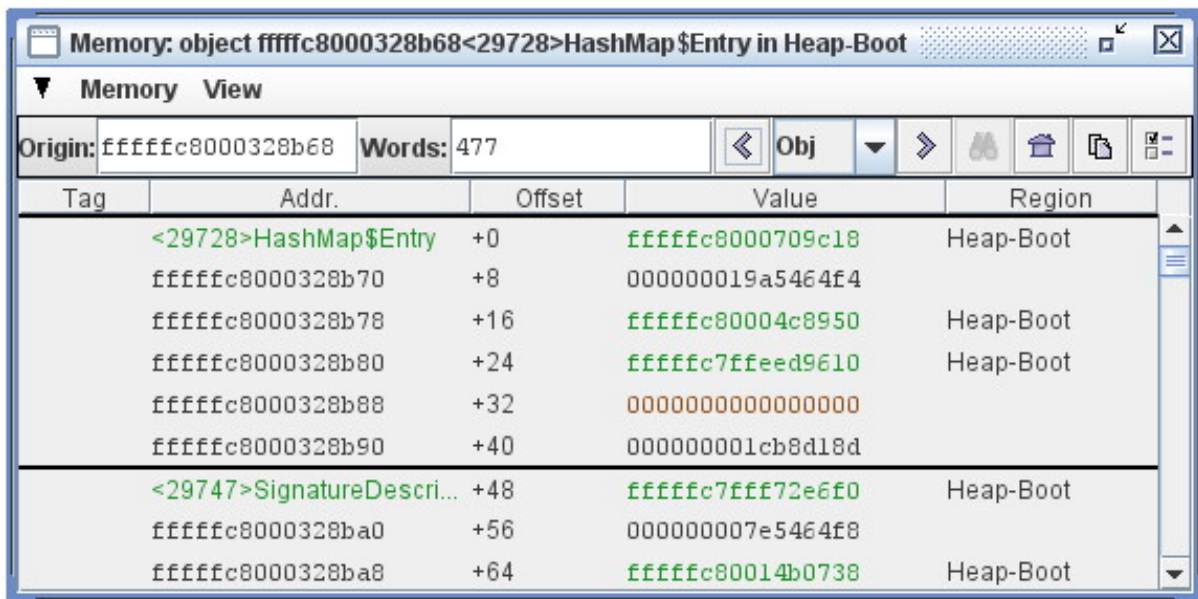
Memory: object fffffc8000328b68<29728>HashMap$Entry in Heap-Boot

Memory View

Origin: fffffc8000328b68 Words: 477 Obj

| Tag | Addr. | Offset | Value | Region |
|---|---|---|---|---|
| | <29728>HashMap$Entry | +0 | fffffc8000709c18 | Heap-Boot |
| | fffffc8000328b70 | +8 | 000000019a5464f4 | |
| | fffffc8000328b78 | +16 | fffffc80004c8950 | Heap-Boot |
| | fffffc8000328b80 | +24 | fffffc7ffeed9610 | Heap-Boot |
| | fffffc8000328b88 | +32 | 0000000000000000 | |
| | fffffc8000328b90 | +40 | 000000001cb8d18d | |
| | <29747>SignatureDescri... | +48 | fffffc7fff72e6f0 | Heap-Boot |
| | fffffc8000328ba0 | +56 | 000000007e5464f8 | |
| | fffffc8000328ba8 | +64 | fffffc80014b0738 | Heap-Boot |